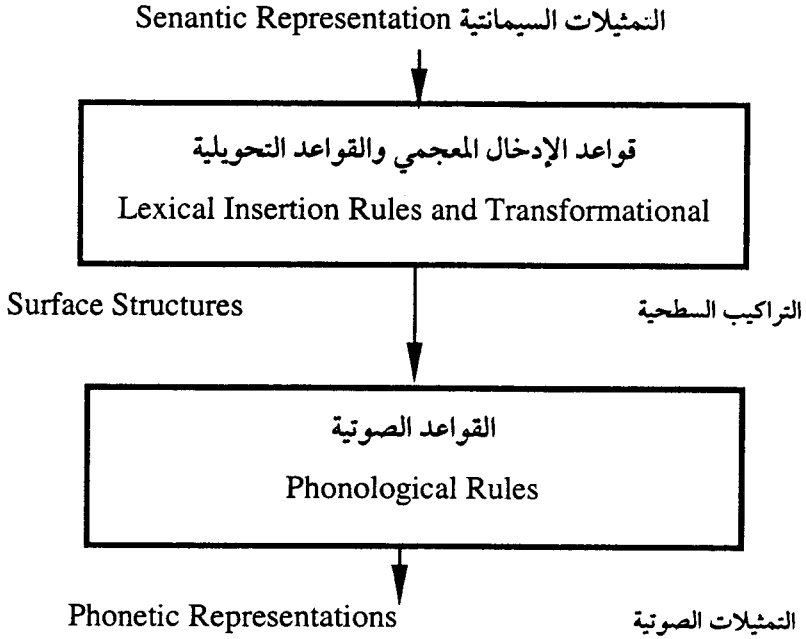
التمثيلات السيمانتية Senantic Representation

قواعد الإدخال المعجمي والقواعد التحويلية

Lexical Insertion Rules and Transformational

التراكيب السطحية Surface Structures

القواعد الصوتية

Phonological Rules

التمثيلات الصوتية Phonetic Representations